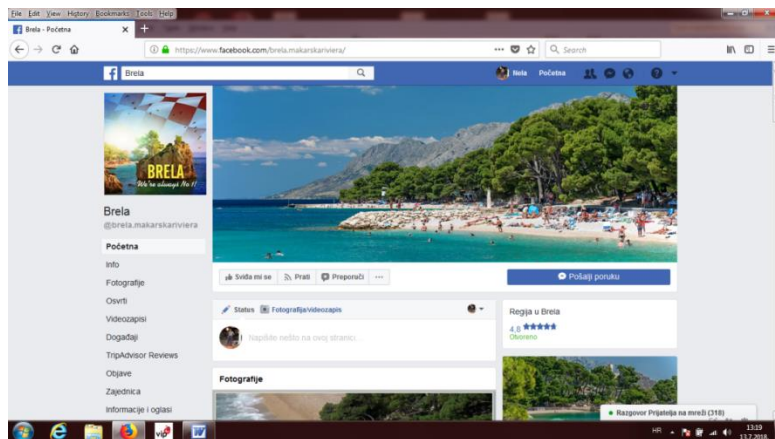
File Edit View History Bookmarks Tools Help

Brela - Početna

https://www.facebook.com/brela.makarskariviera/

Search

Brela

Nola Početna

BRELA
We're always No 1!

Brela
@brela.makarskariviera

Početna
Info
Fotografije
Osvrti
Videozapisi
Događaji
TripAdvisor Reviews
Objave
Zajednica
Informacije i oglasi

Sviđa mi se
Prati
Preporuči
···

Pošalji poruku

Status
Fotografija/videozapis

Napišite nešto na ovoj stranici...

Fotografije

Regija u Brela
4,8 ★★★★★
Otvoreno

Razgovor Prijatelja na mreži (318)

HR
13:19
13.7.2018.